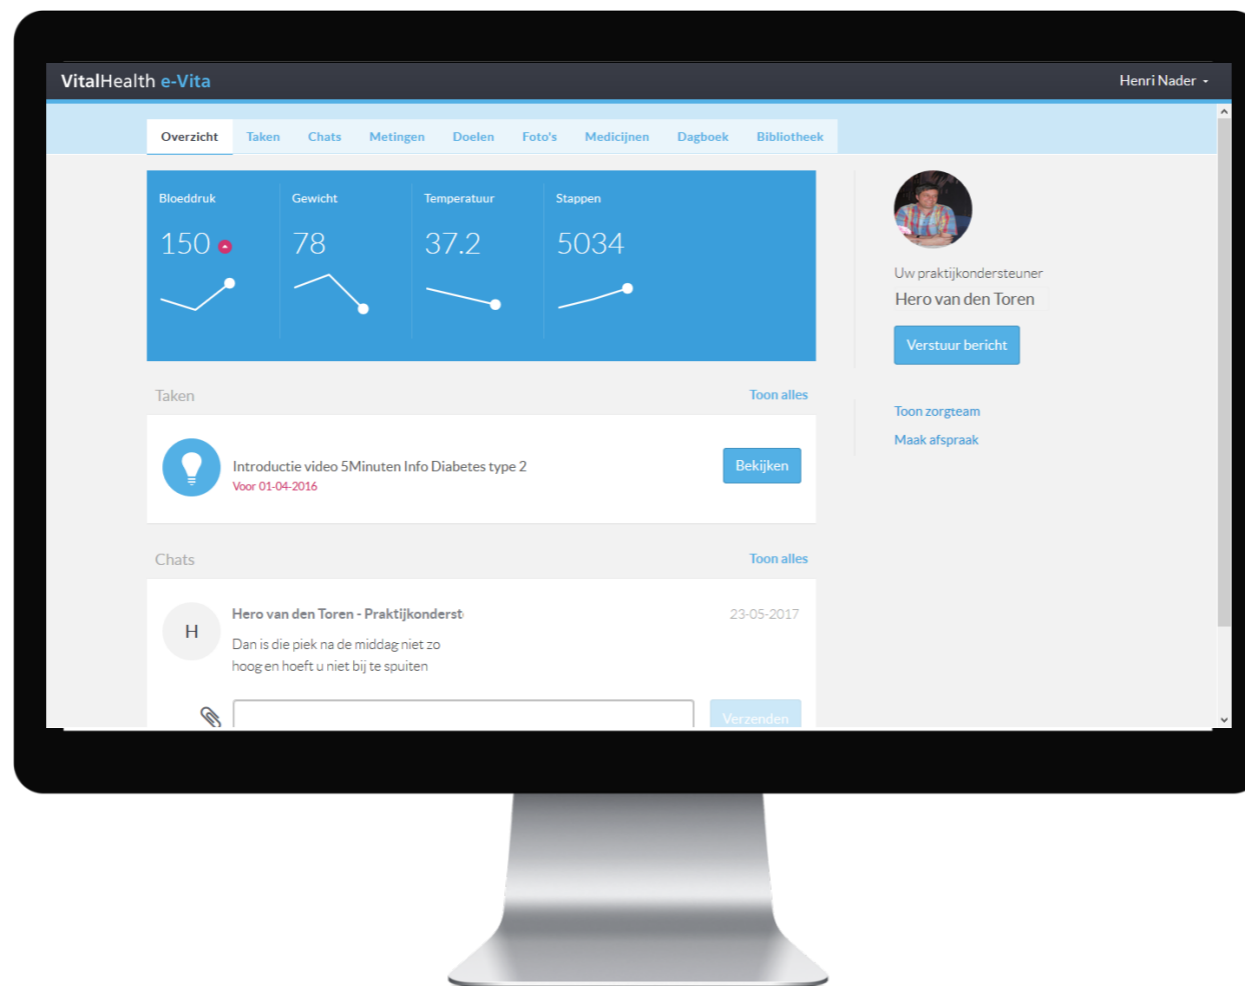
VitalHealth e-Vita

Henri Nader

Overzicht Taken Chats Metingen Doelen Foto's Medicijnen Dagboek Bibliotheek

Bloeddruk
150

Gewicht
78

Temperatuur
37.2

Stappen
5034

Uw praktijkondersteuner
Hero van den Toren

Verstuur bericht

Toon zorgteam
Maak afspraak

Taken
Toon alles

Introductie video 5Minuten Info Diabetes type 2
Voor 01-04-2016

Bekijken

Chats
Toon alles

H

Hero van den Toren - Praktijkonderst

23-05-2017

Dan is die piek na de middag niet zo hoog en hoeft u niet bij te spuiten

Verzenden